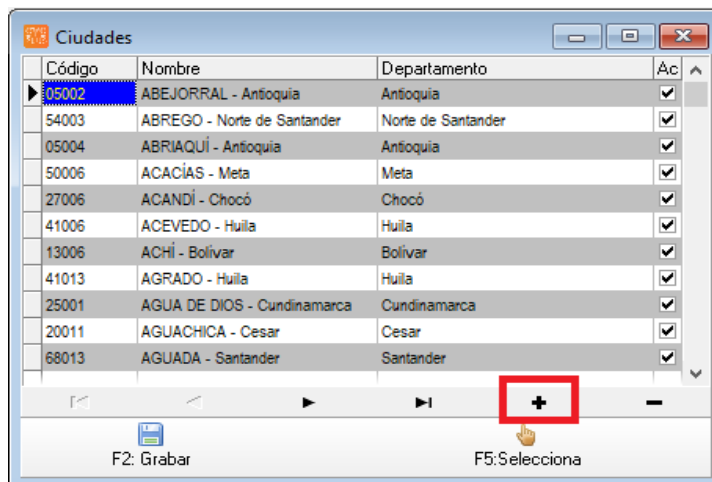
Ciudades

| Código | Nombre | Departamento | Ac |
|---|---|---|---|
| 05002 | ABEJORRAL - Antioquia | Antioquia | ✔ |
| 54003 | ABREGO - Norte de Santander | Norte de Santander | ✔ |
| 05004 | ABRIAQUÍ - Antioquia | Antioquia | ✔ |
| 50006 | ACACÍAS - Meta | Meta | ✔ |
| 27006 | ACANDÍ - Chocó | Chocó | ✔ |
| 41006 | ACEVEDO - Huila | Huila | ✔ |
| 13006 | ACHÍ - Bolívar | Bolívar | ✔ |
| 41013 | AGRADO - Huila | Huila | ✔ |
| 25001 | AGUA DE DIOS - Cundinamarca | Cundinamarca | ✔ |
| 20011 | AGUACHICA - Cesar | Cesar | ✔ |
| 68013 | AGUADA - Santander | Santander | ✔ |

+ −

F2: Grabar F5:Selecciona